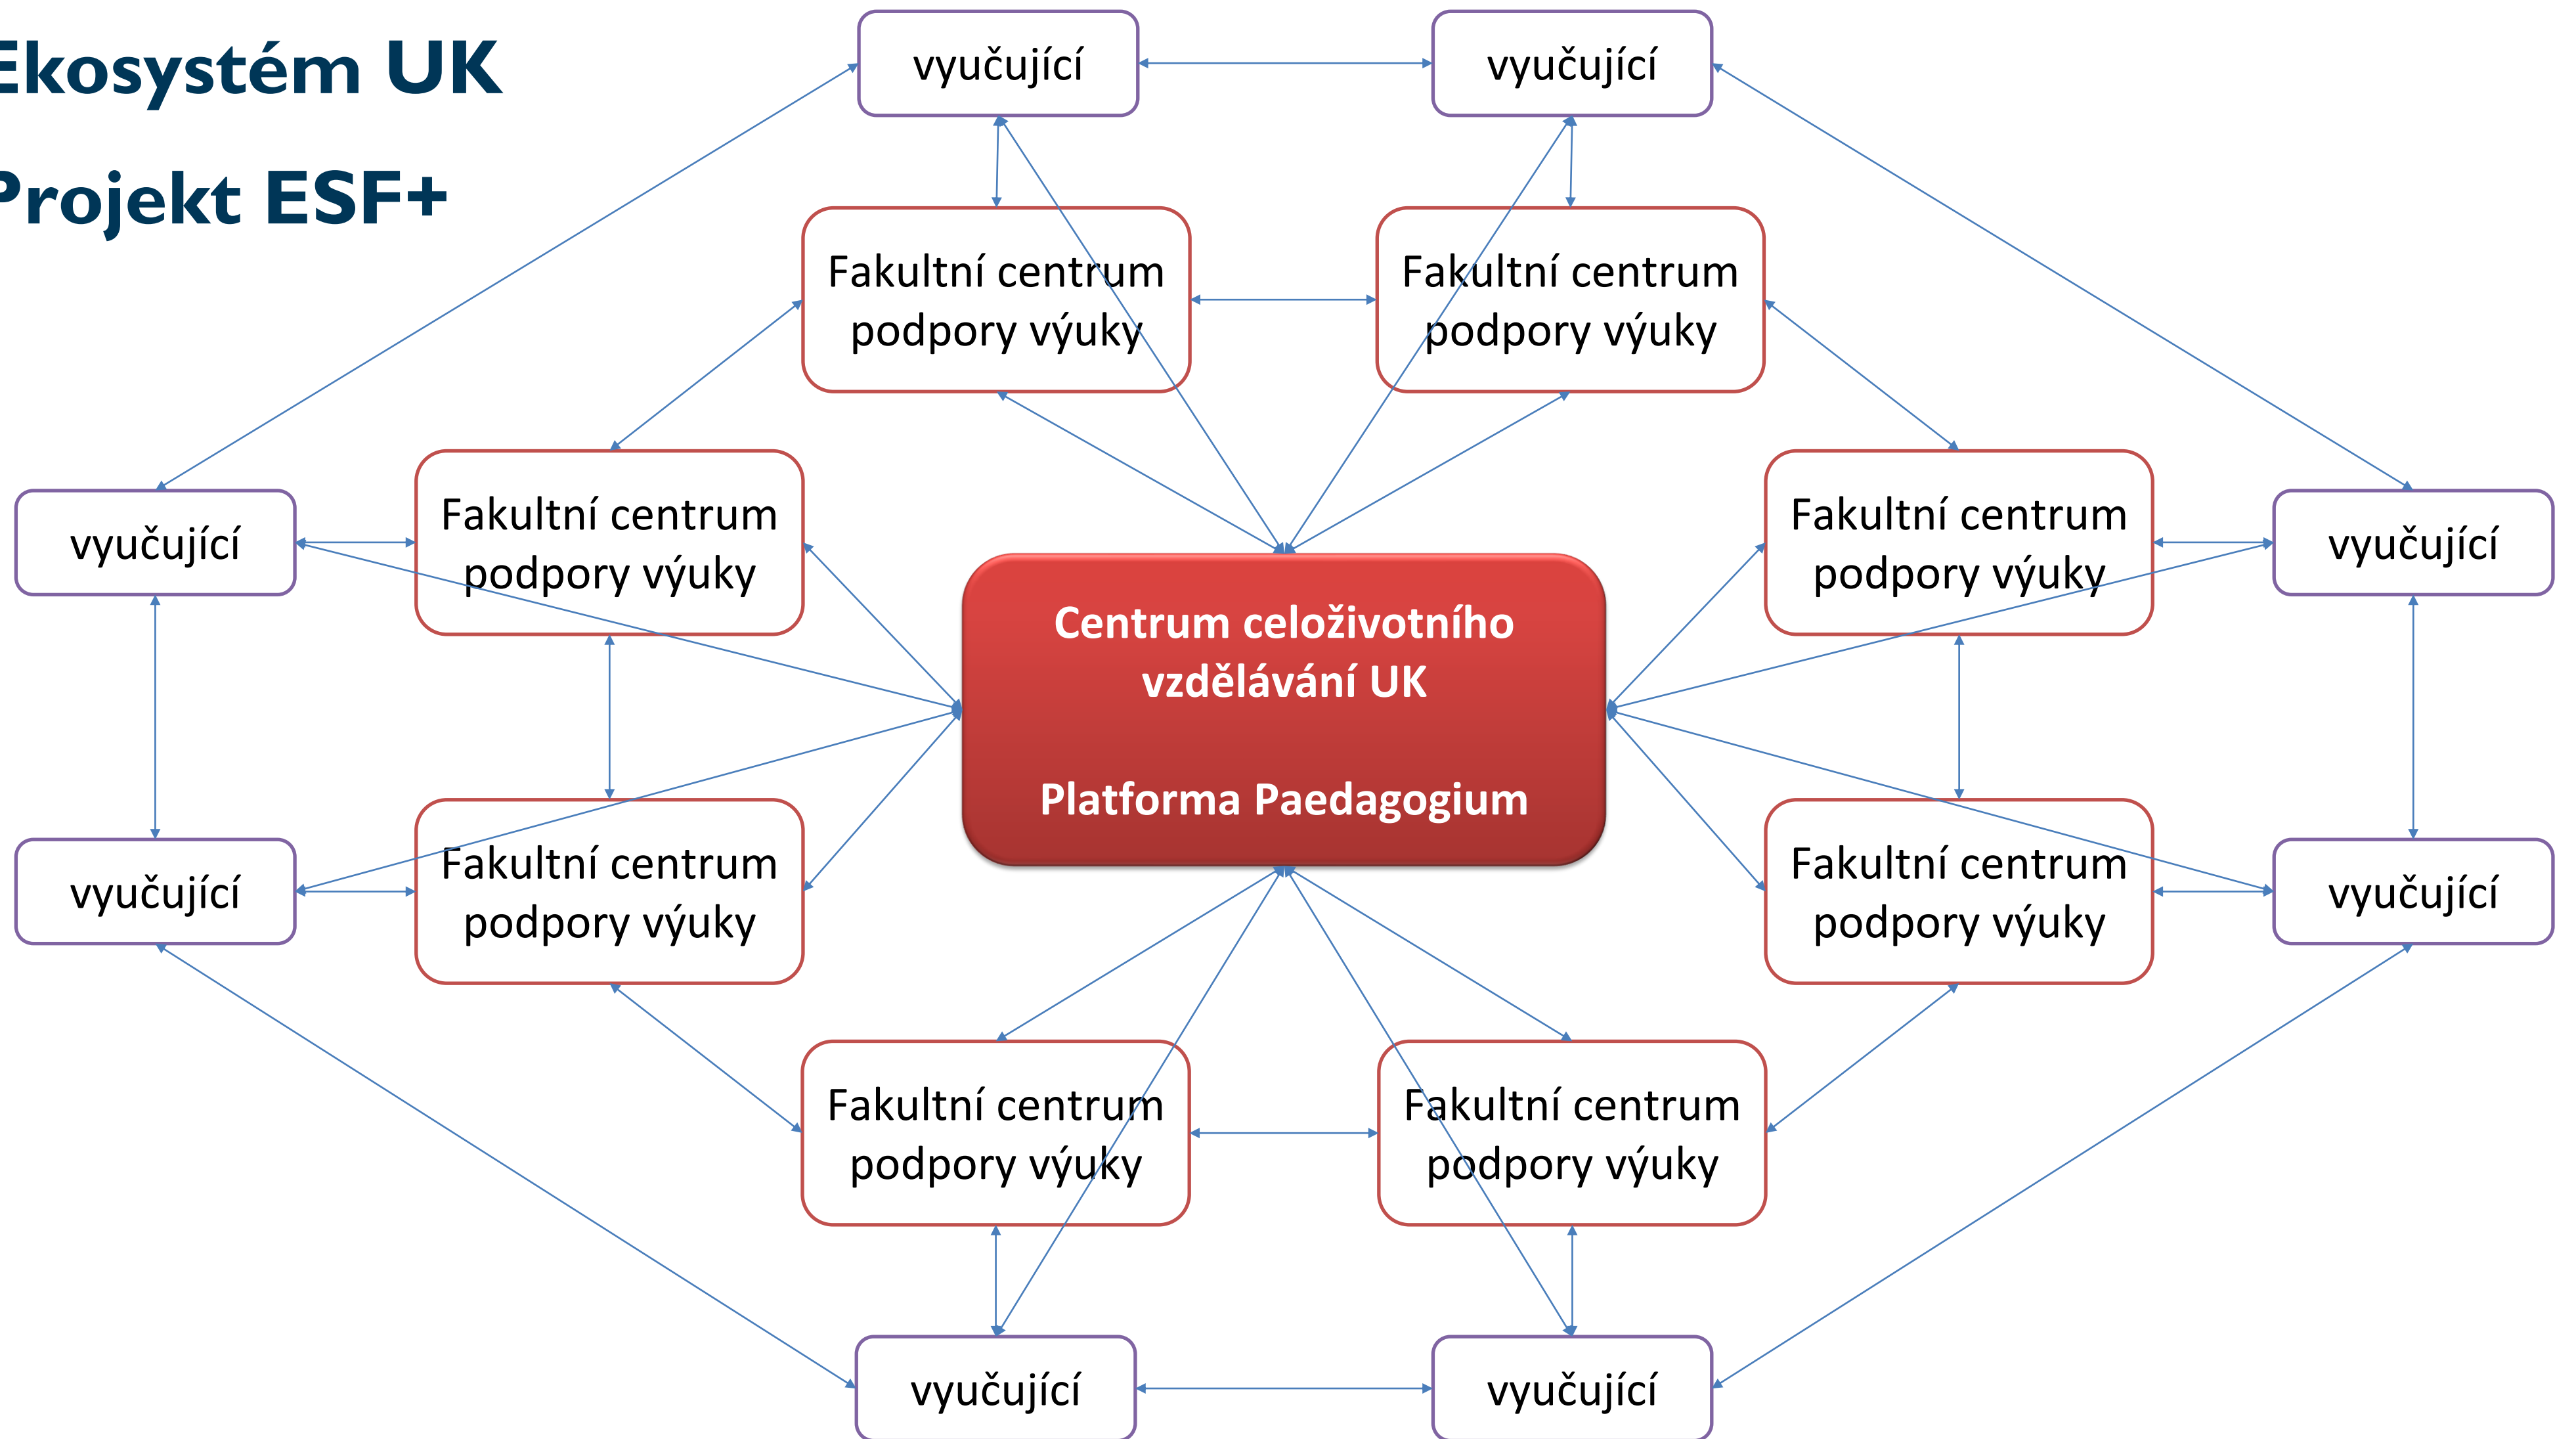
Ekosystém UK

Projekt ESF+

vyučující

vyučující

Fakultní centrum podpory výuky

Fakultní centrum podpory výuky

vyučující

Fakultní centrum podpory výuky

Centrum celoživotního vzdělávání UK

Platforma Paedagogium

Fakultní centrum podpory výuky

vyučující

vyučující

Fakultní centrum podpory výuky

Fakultní centrum podpory výuky

vyučující

Fakultní centrum podpory výuky

Fakultní centrum podpory výuky

vyučující

vyučující